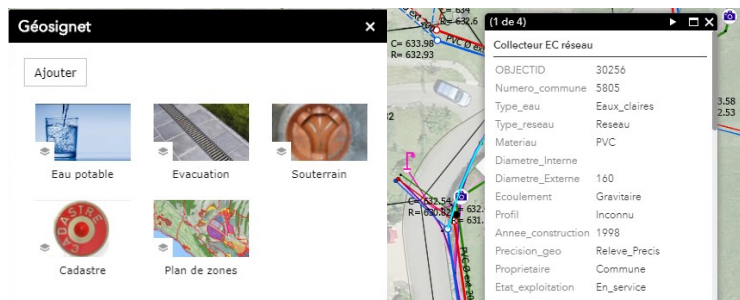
Géosignet

Ajouter

Eau potable

Evacuation

Souterrain

CADASTRE

Cadastre

Plan de zones

C= 634
R= 632.6

C= 633.98
R= 632.93

PVC Ø

C= 632.54
R= 630.82

632.
631.

3.58
2.53

(1 de 4)

Collecteur EC réseau

| | |
|---|---|
| OBJECTID | 30256 |
| Numero_commune | 5805 |
| Type_eau | Eaux_claires |
| Type_reseau | Reseau |
| Materiau | PVC |
| Diametre_Interne | |
| Diametre_Externe | 160 |
| Ecoulement | Gravitaire |
| Profil | Inconnu |
| Annee_construction | 1998 |
| Precision_geo | Releve_Precis |
| Proprietaire | Commune |
| Etat_exploitation | En_service |